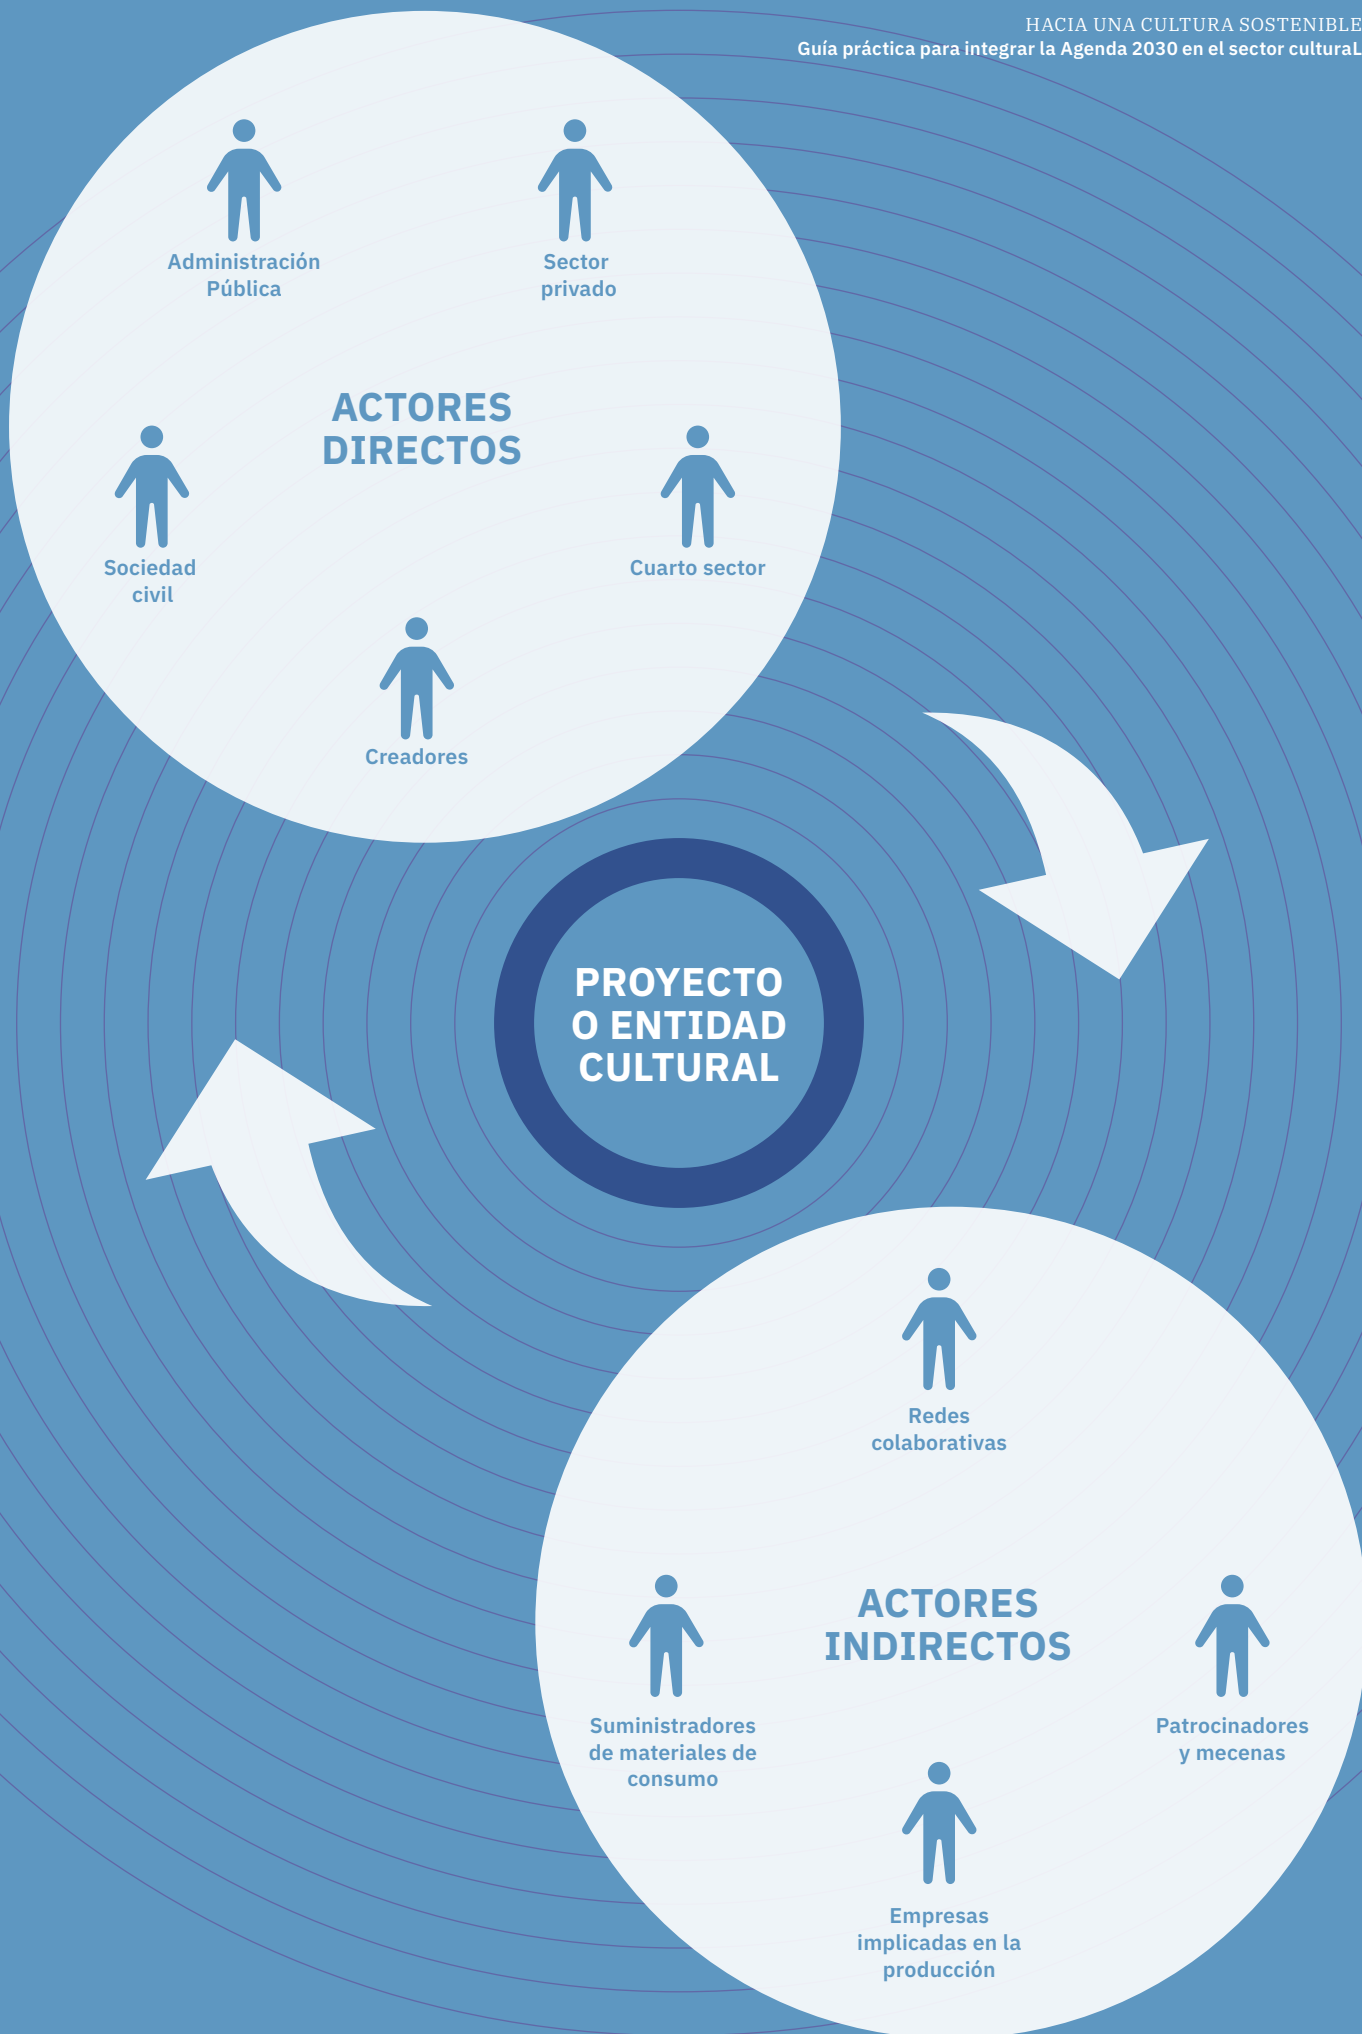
HACIA UNA CULTURA SOSTENIBLE
Guía práctica para integrar la Agenda 2030 en el sector culturaL

Administración Pública

Sector privado

ACTORES DIRECTOS

Sociedad civil

Cuarto sector

Creadores

PROYECTO O ENTIDAD CULTURAL

Redes colaborativas

ACTORES INDIRECTOS

Suministradores de materiales de consumo

Patrocinadores y mecenas

Empresas implicadas en la producción